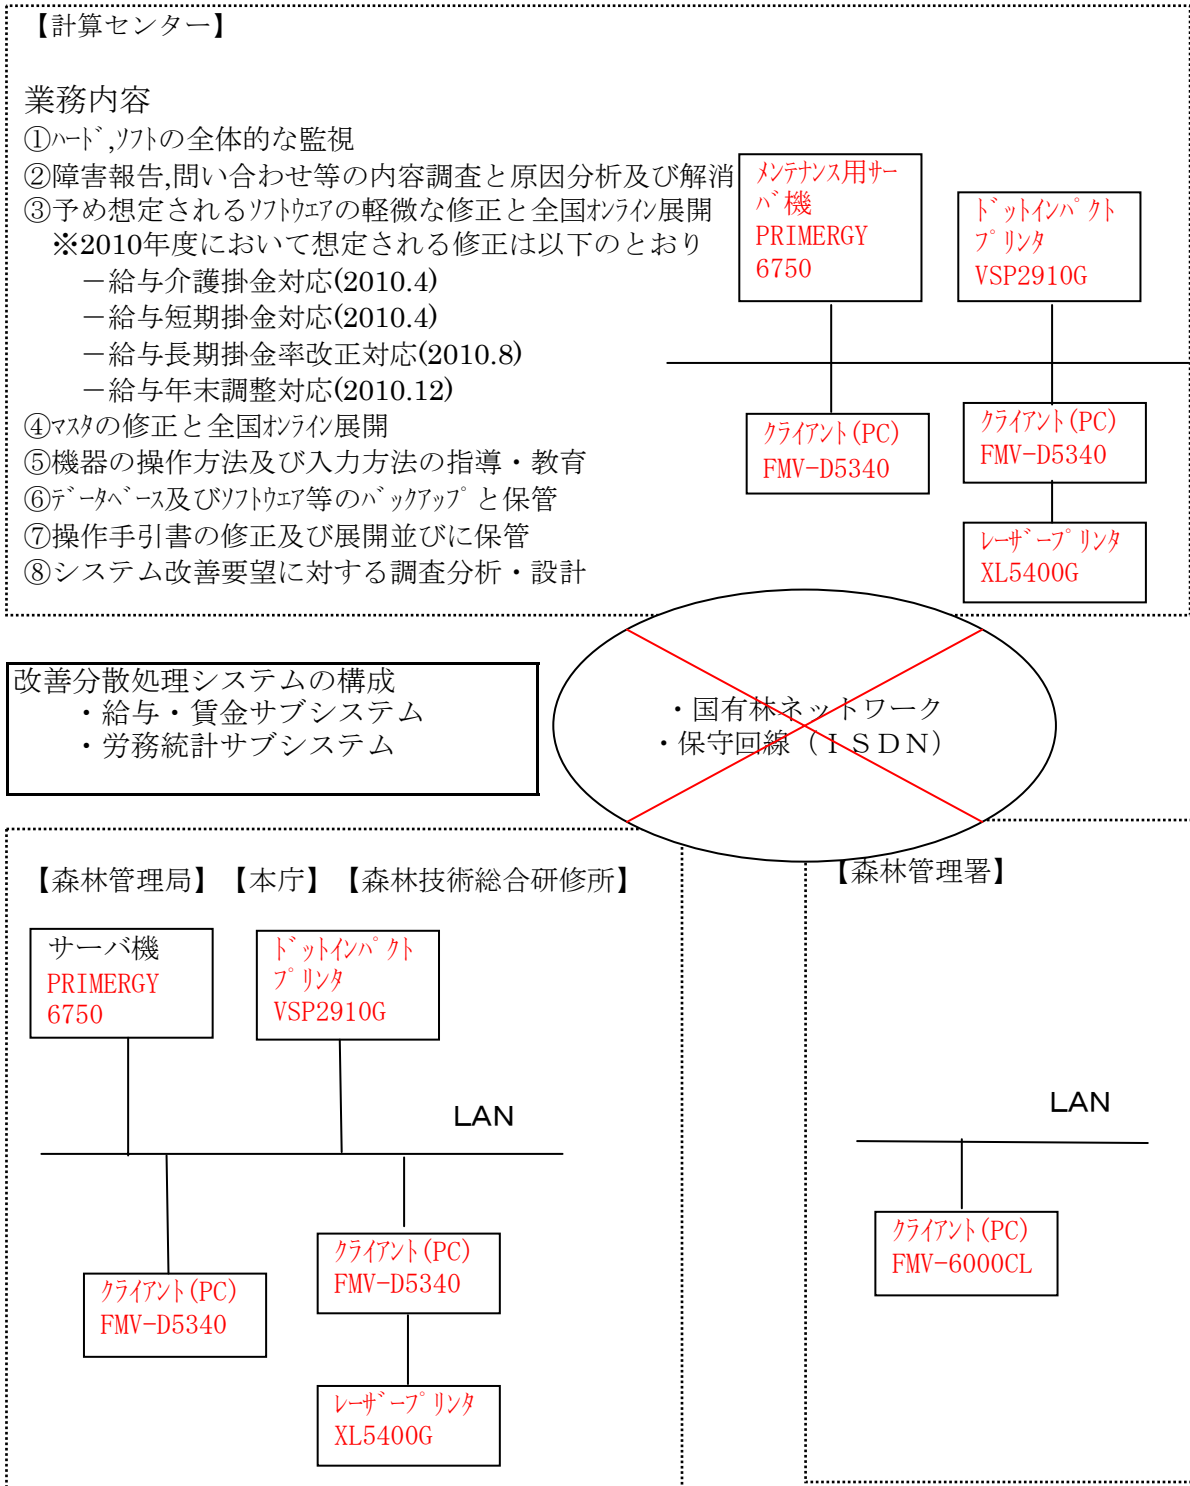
【計算センター】

業務内容
①ﾊｰﾄﾞ,ｿﾌﾄの全体的な監視
②障害報告,問い合わせ等の内容調査と原因分析及び解消
③予め想定されるｿﾌﾄｳｴｱの軽微な修正と全国ｵﾝﾗｲﾝ展開
※2010年度において想定される修正は以下のとおり
－給与介護掛金対応(2010.4)
－給与短期掛金対応(2010.4)
－給与長期掛金率改正対応(2010.8)
－給与年末調整対応(2010.12)
④ﾏｽﾀの修正と全国ｵﾝﾗｲﾝ展開
⑤機器の操作方法及び入力方法の指導・教育
⑥ﾃﾞｰﾀﾍﾞｰｽ及びｿﾌﾄｳｴｱ等のﾊﾞｯｸｱｯﾌﾟと保管
⑦操作手引書の修正及び展開並びに保管
⑧システム改善要望に対する調査分析・設計

ﾒﾝﾃﾅﾝｽ用ｻｰﾊﾞ機
PRIMERGY
6750

ﾄﾞｯﾄｲﾝﾊﾟｸﾄﾌﾟﾘﾝﾀ
VSP2910G

ｸﾗｲｱﾝﾄ(PC)
FMV-D5340

ｸﾗｲｱﾝﾄ(PC)
FMV-D5340

ﾚｰｻﾞｰﾌﾟﾘﾝﾀ
XL5400G

改善分散処理システムの構成
・給与・賃金サブシステム
・労務統計サブシステム

・国有林ネットワーク
・保守回線（ＩＳＤＮ）

【森林管理局】【本庁】【森林技術総合研修所】

サーバ機
PRIMERGY
6750

ﾄﾞｯﾄｲﾝﾊﾟｸﾄﾌﾟﾘﾝﾀ
VSP2910G

LAN

ｸﾗｲｱﾝﾄ(PC)
FMV-D5340

ｸﾗｲｱﾝﾄ(PC)
FMV-D5340

ﾚｰｻﾞｰﾌﾟﾘﾝﾀ
XL5400G

【森林管理署】

LAN

ｸﾗｲｱﾝﾄ(PC)
FMV-6000CL